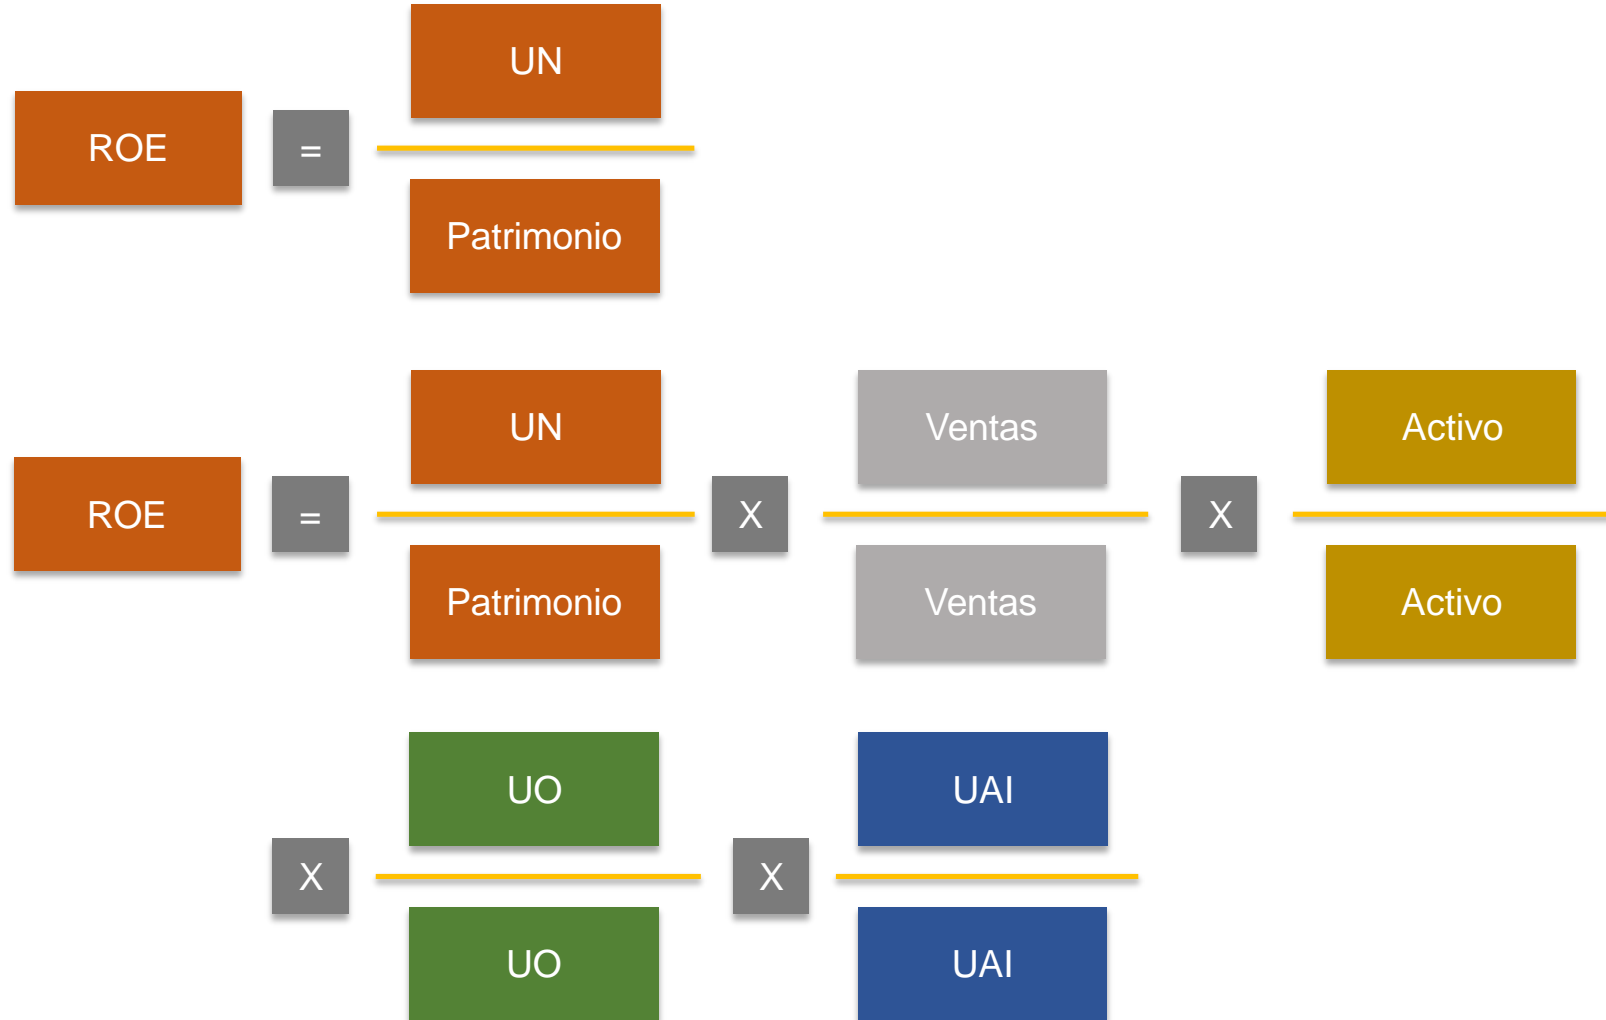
ROE = $\frac{\text{UN}}{\text{Patrimonio}}$

ROE = $\frac{\text{UN}}{\text{Patrimonio}}$ X $\frac{\text{Ventas}}{\text{Ventas}}$ X $\frac{\text{Activo}}{\text{Activo}}$

X $\frac{\text{UO}}{\text{UO}}$ X $\frac{\text{UAI}}{\text{UAI}}$